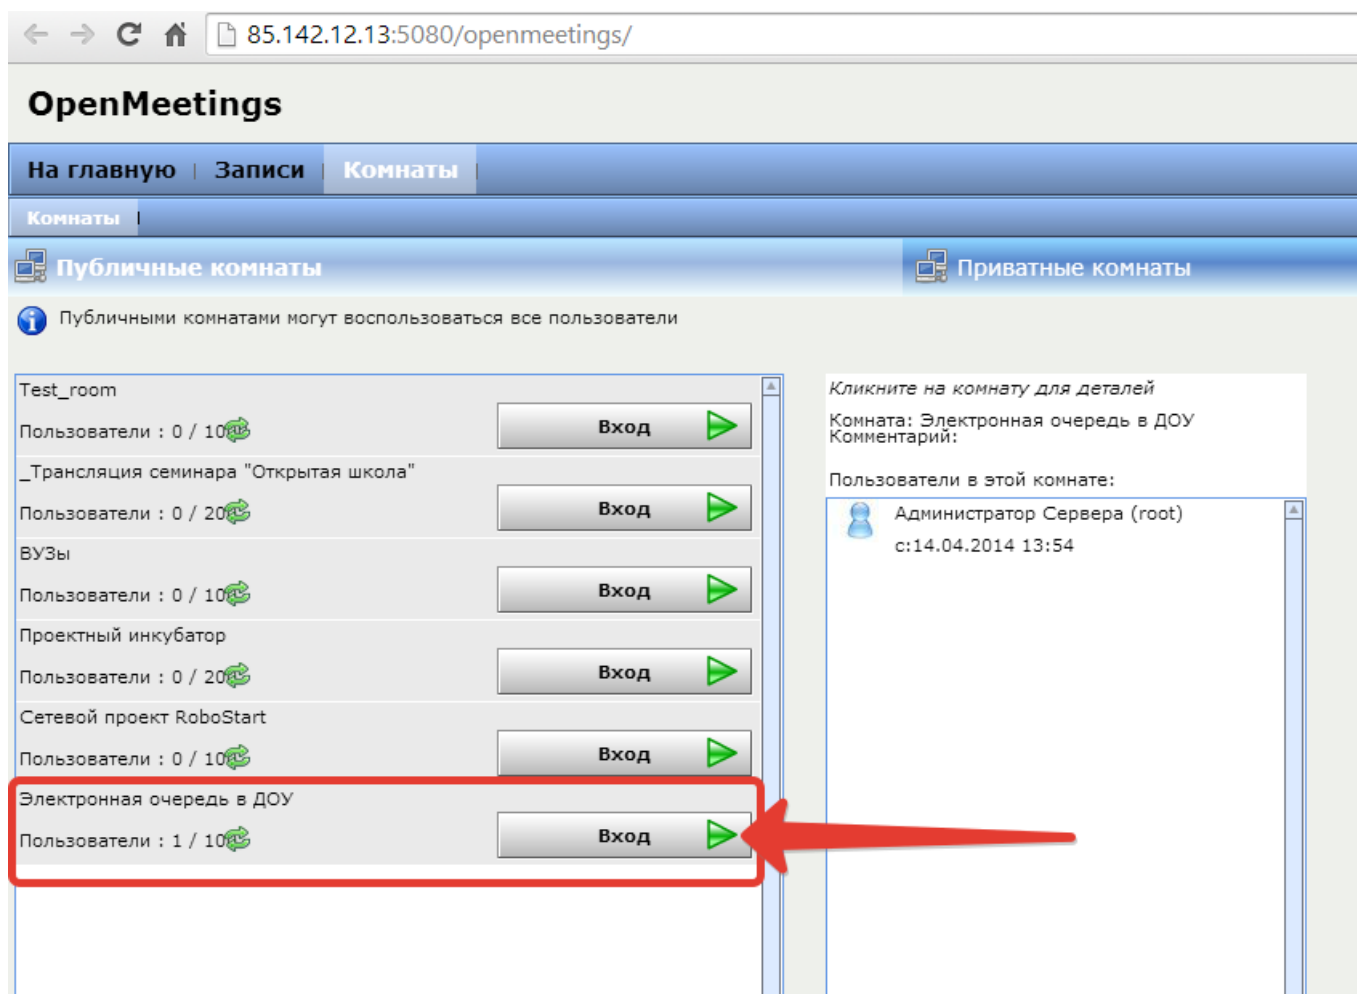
85.142.12.13:5080/openmeetings/

OpenMeetings

На главную | Записи | Комнаты

Комнаты

Публичные комнаты

Приватные комнаты

Публичными комнатами могут воспользоваться все пользователи

Test_room

Пользователи : 0 / 10

Вход

_Трансляция семинара "Открытая школа"

Пользователи : 0 / 20

Вход

ВУЗы

Пользователи : 0 / 10

Вход

Проектный инкубатор

Пользователи : 0 / 20

Вход

Сетевой проект RoboStart

Пользователи : 0 / 10

Вход

Электронная очередь в ДОУ

Пользователи : 1 / 10

Вход

Кликните на комнату для деталей

Комната: Электронная очередь в ДОУ
Комментарий:

Пользователи в этой комнате:

Администратор Сервера (root)
с:14.04.2014 13:54